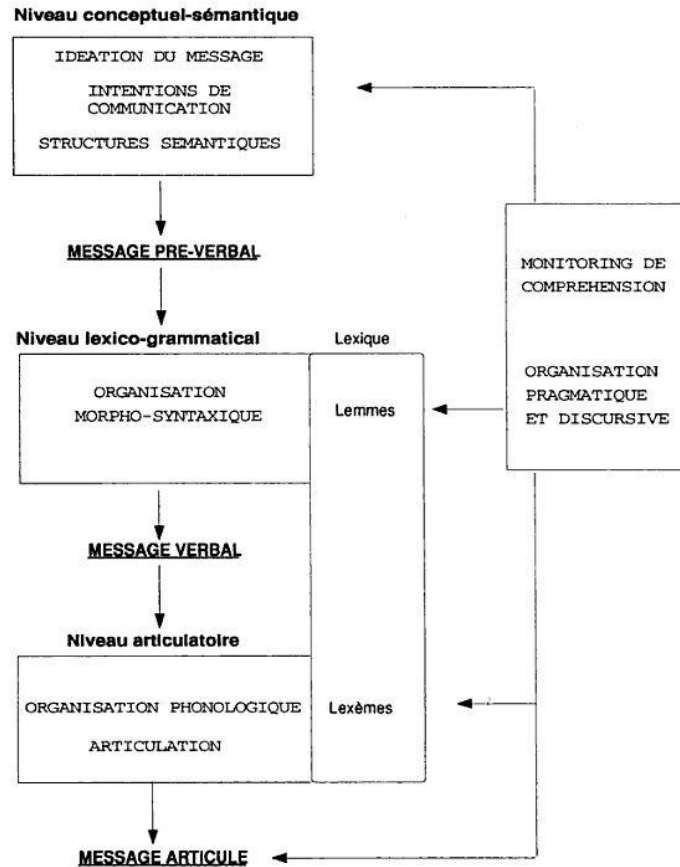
Niveau conceptuel-sémantique

IDEATION DU MESSAGE

INTENTIONS DE COMMUNICATION

STRUCTURES SEMANTIQUES

MESSAGE PRE-VERBAL

MONITORING DE COMPREHENSION

ORGANISATION PRAGMATIQUE ET DISCURSIVE

Niveau lexico-grammatical

Lexique

ORGANISATION MORPHO-SYNTAXIQUE

Lemmes

MESSAGE VERBAL

Niveau articulatoire

ORGANISATION PHONOLOGIQUE

ARTICULATION

Lexèmes

MESSAGE ARTICULE